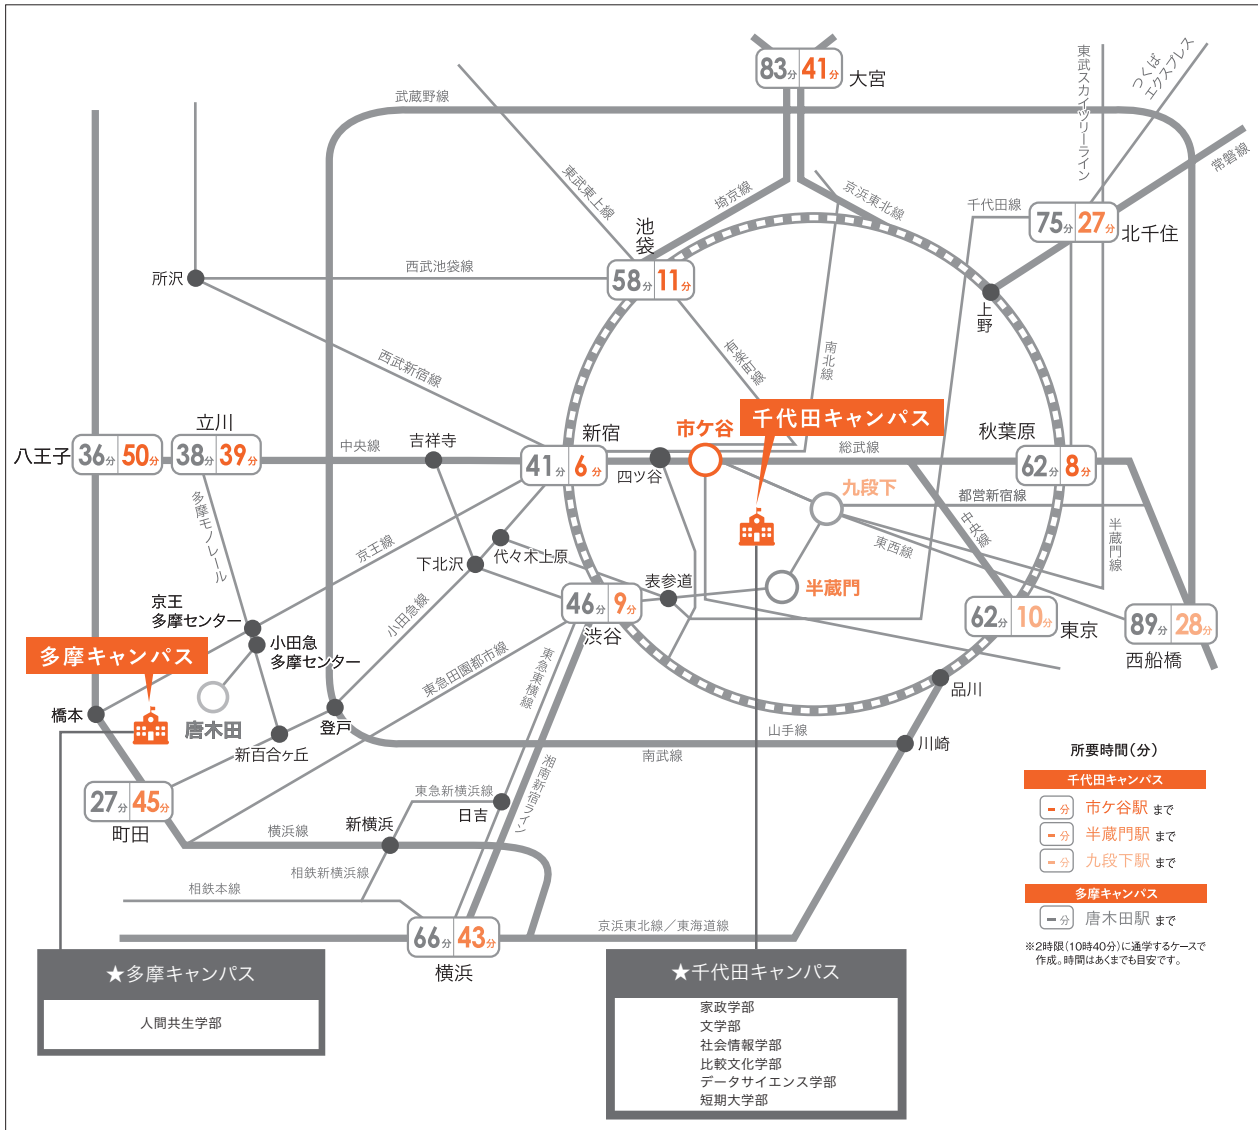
83分 41分 大宮

武蔵野線

東武スカイツリーライン

つくばエクスプレス

常磐線

東武東上線

埼京線

京浜東北線

千代田線

池袋

75分 27分 北千住

所沢

西武池袋線

58分 11分

上野

有楽町線

南北線

西武新宿線

千代田キャンパス

立川

市ケ谷

秋葉原

八王子 36分 50分 38分 39分

中央線

吉祥寺

41分 6分 新宿

総武線

62分 8分

四ツ谷

九段下

多摩モノレール

都営新宿線

京王線

代々木上原

中央線

半蔵門線

下北沢

東西線

表参道

半蔵門

京王多摩センター

小田急線

46分 9分

渋谷

62分 10分 東京

89分 28分 西船橋

小田急多摩センター

多摩キャンパス

東急田園都市線

東急東横線

品川

橋本

唐木田

登戸

山手線

新百合ヶ丘

川崎

所要時間(分)

南武線

千代田キャンパス

-分 市ケ谷駅 まで

27分 45分 町田

東急新横浜線

湘南新宿ライン

-分 半蔵門駅 まで

日吉

-分 九段下駅 まで

新横浜

横浜線

多摩キャンパス

相鉄新横浜線

-分 唐木田駅 まで

相鉄本線

※2時限(10時40分)に通学するケースで作成。時間はあくまでも目安です。

66分 43分

京浜東北線／東海道線

横浜

★多摩キャンパス

人間共生学部

★千代田キャンパス

家政学部
文学部
社会情報学部
比較文化学部
データサイエンス学部
短期大学部